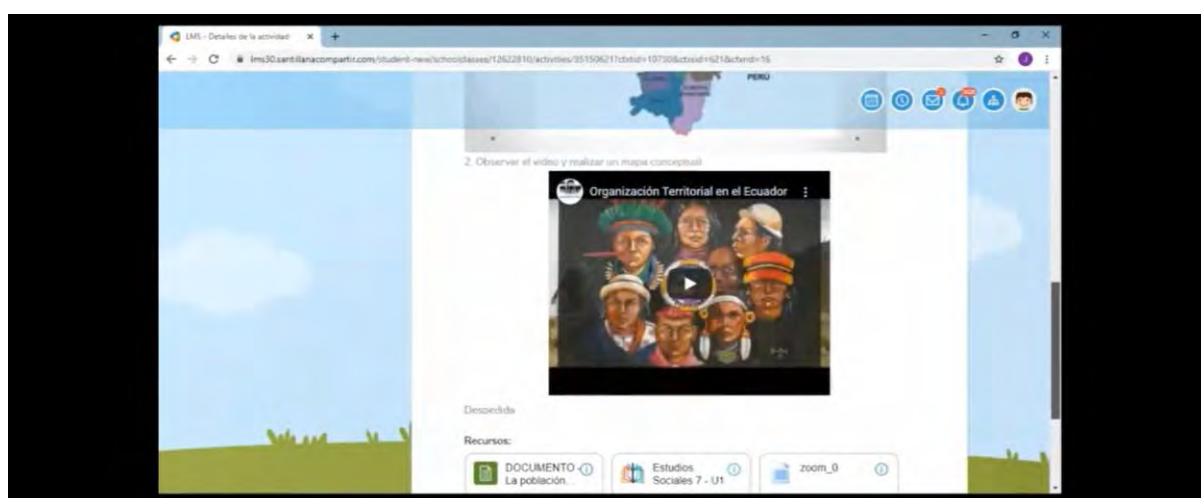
LMS - Detalles de la actividad ×

lms30.santillanacompartir.com/student-new/schoolclasses/12622810/activities/35150621?cbtid=10730&ctsid=621&cfsrid=16

PERÚ

2. Observar el video y realizar un mapa conceptual

Organización Territorial en el Ecuador

Despedida

Recursos:

DOCUMENTO La población.

Estudios Sociales 7 - U1

zoom_0